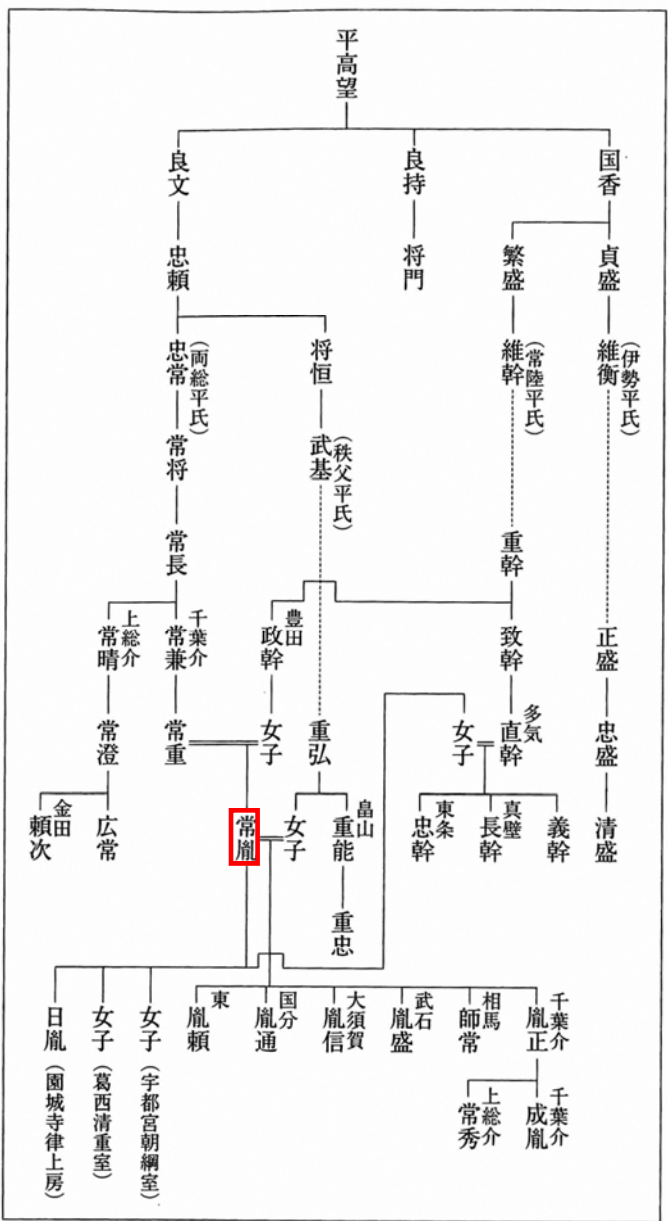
平高望

良文
忠頼
忠常（両総平氏）
常将
常長
上総介 常晴
常澄
金田 頼次
広常
千葉介 常兼
常重
常胤

将恒
武基（秩父平氏）
重弘
畠山 重能
重忠
女子
豊田 政幹
女子

良持
将門

国香
繁盛
維幹（常陸平氏）
重幹
致幹
多気 直幹
東条 忠幹
真壁 長幹
義幹
女子
貞盛
維衡（伊勢平氏）
正盛
忠盛
清盛

日胤（園城寺律上房）
女子（葛西清重室）
女子（宇都宮朝綱室）
東 胤頼
国分 胤通
大須賀 胤信
武石 胤盛
相馬 師常
千葉介 胤正
千葉介 成胤
上総介 常秀